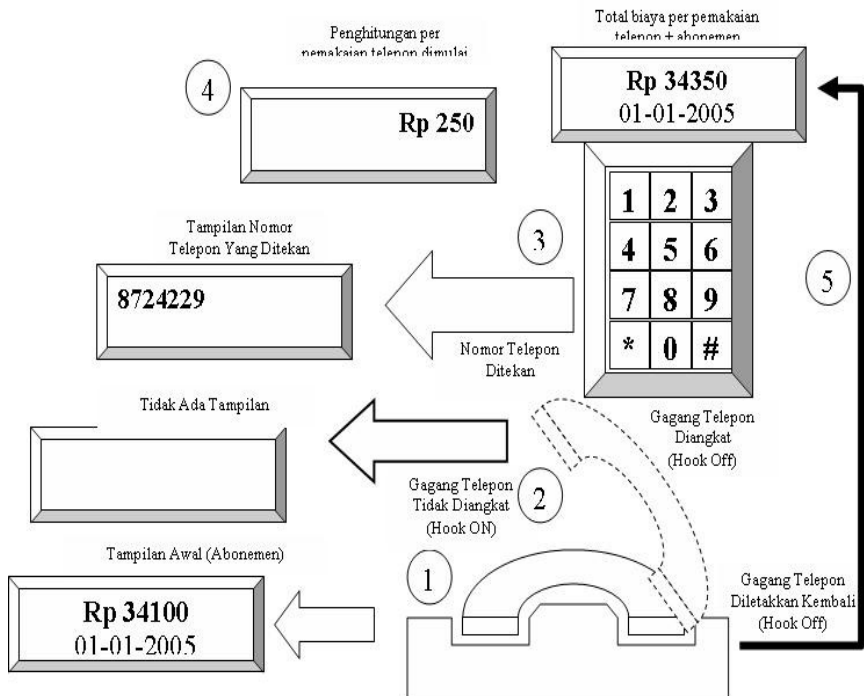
Penghitungan per pemakaian telepon dimulai

4

Rp 250

Total biaya per pemakaian telepon + abonemen

Rp 34350
01-01-2005

| 1 | 2 | 3 |
|---|---|---|
| 4 | 5 | 6 |
| 7 | 8 | 9 |
| * | 0 | # |

Tampilan Nomor Telepon Yang Ditekan

8724229

3

Nomor Telepon Ditekan

5

Tidak Ada Tampilan

Gagang Telepon Diangkat (Hook Off)

Gagang Telepon Tidak Diangkat (Hook ON)

2

Tampilan Awal (Abonemen)

1

Rp 34100
01-01-2005

Gagang Telepon Diletakkan Kembali (Hook Off)